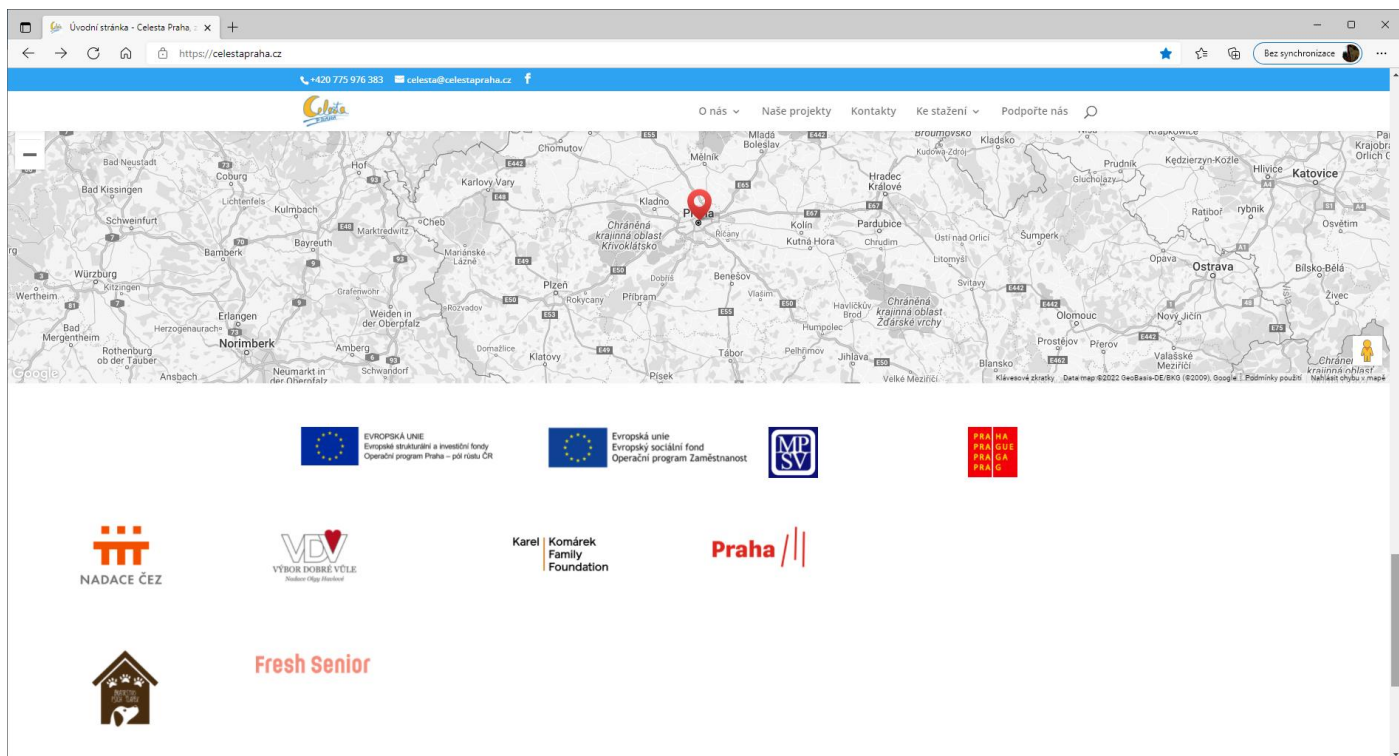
Úvodní stránka - Celesta Praha, z ×
+
https://celestapraha.cz
Bez synchronizace
+420 775 976 383 celesta@celestapraha.cz f
Celesta
O nás Naše projekty Kontakty Ke stažení Podpořte nás
Chomutov Mělník Mladá Boleslav Broumovsko Kladsko Krapkowice Bad Neustadt Hof Coburg Karlovy Vary Hradec Králové Prudník Kędzierzyn-Koźle Hlivice Katovice Bad Kissingen Lichtenfels Kulmbach Cheb Kladno Praha Kolín Pardubice Głuchołazy Ratibor rybnik Schweinfurt Marktredwitz Chráněná krajinná oblast Křivoklátsko Říčany Kutná Hora Chrudim Ústí nad Orlicí Šumperk Ostrava Osvětim Bamberk Bayreuth Mariánské Lázně Litomyšl Opava Bílsko-Bělá Würzburg Kitzingen Grafenwöhr Plzeň Dobříš Benešov Svitavy Wertheim Rokycany Příbram Vlašim Havlíčkův Brod Chráněná krajinná oblast Žďárské vrchy Olomouc Nový Jičín Živec Erlangen Weiden in der Oberpfalz Rozvadov Humpolec Bad Mergentheim Herzogenaurach Norimberk Amberg Domažlice Klatovy Tábor Pelhřimov Jihlava Prostějov Přerov Rothenburg ob der Tauber Schwandorf Písek Blansko Valašské Meziříčí Chráněná krajinná oblast Ansbach Neumarkt in der Oberpfalz Velké Meziříčí Google
Klávesové zkratky Data map ©2022 GeoBasis-DE/BKG (©2009), Google Podmínky použití Nahlásit chybu v mapě
EVROPSKÁ UNIE Evropské strukturální a investiční fondy Operační program Praha – pól růstu ČR
Evropská unie Evropský sociální fond Operační program Zaměstnanost
MPSV
PRA HA PRA GUE PRA GA PRA G
NADACE ČEZ
VDV VÝBOR DOBRÉ VŮLE Nadace Olgy Havlové
Karel Komárek Family Foundation
Praha
Fresh Senior